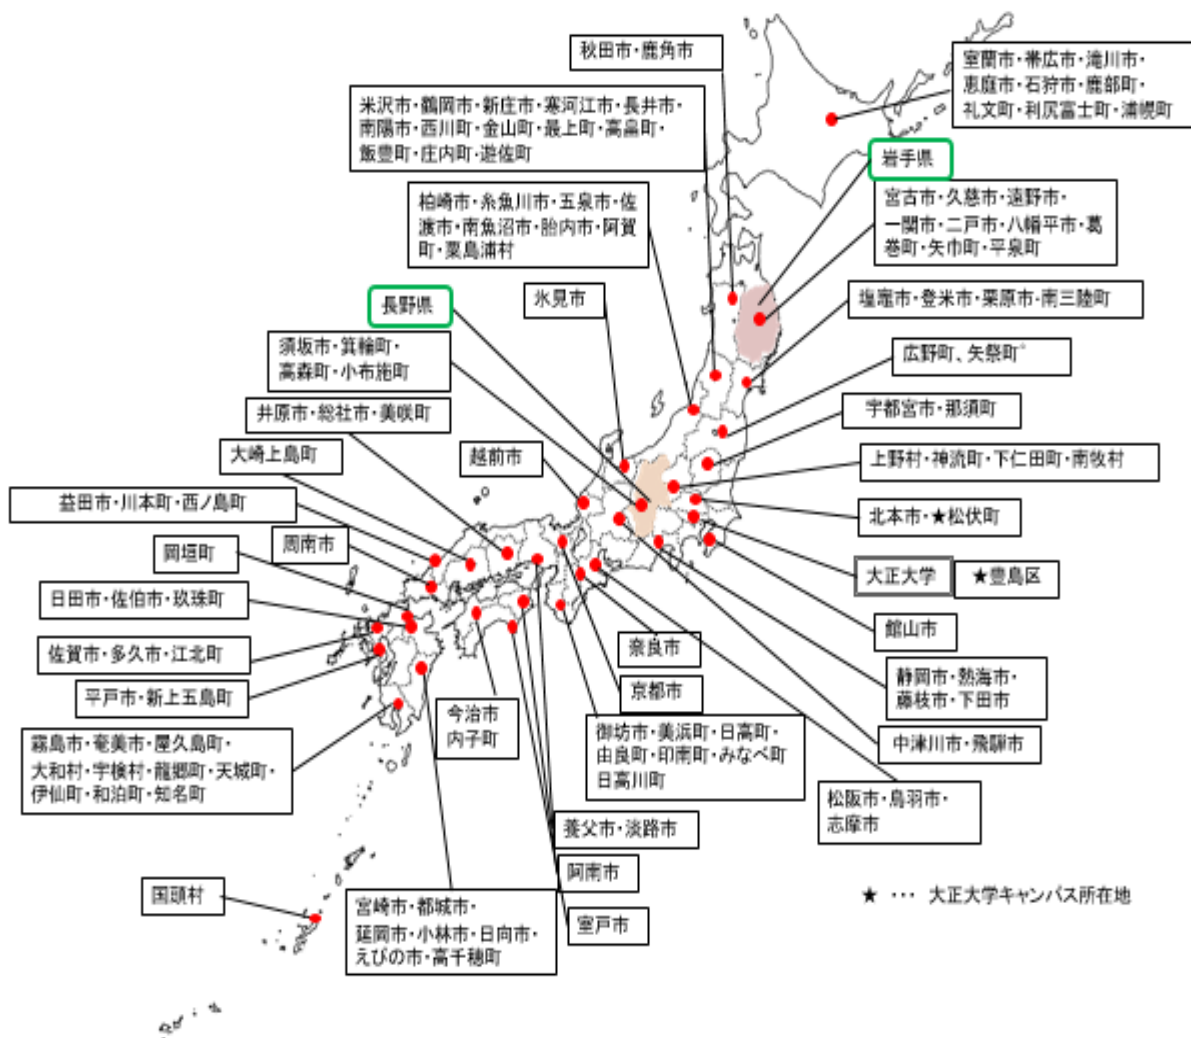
秋田市・鹿角市

室蘭市・帯広市・滝川市・恵庭市・石狩市・鹿部町・礼文町・利尻富士町・浦幌町

米沢市・鶴岡市・新庄市・寒河江市・長井市・南陽市・西川町・金山町・最上町・高畠町・飯豊町・庄内町・遊佐町

岩手県

宮古市・久慈市・遠野市・一関市・二戸市・八幡平市・葛巻町・矢巾町・平泉町

柏崎市・糸魚川市・五泉市・佐渡市・南魚沼市・胎内市・阿賀町・粟島浦村

長野県

氷見市

塩竈市・登米市・栗原市・南三陸町

須坂市・箕輪町・高森町・小布施町

広野町、矢祭町

井原市・総社市・美咲町

宇都宮市・那須町

大崎上島町

越前市

上野村・神流町・下仁田町・南牧村

益田市・川本町・西ノ島町

北本市・★松伏町

岡垣町

周南市

大正大学

★豊島区

日田市・佐伯市・玖珠町

館山市

佐賀市・多久市・江北町

奈良市

平戸市・新上五島町

京都市

静岡市・熱海市・藤枝市・下田市

今治市 内子町

霧島市・奄美市・屋久島町・大和村・宇検村・龍郷町・天城町・伊仙町・和泊町・知名町

御坊市・美浜町・日高町・由良町・印南町・みなべ町 日高川町

中津川市・飛騨市

松阪市・鳥羽市・志摩市

養父市・淡路市

阿南市

国頭村

★ ・・・ 大正大学キャンパス所在地

宮崎市・都城市・延岡市・小林市・日向市・えびの市・高千穂町

室戸市